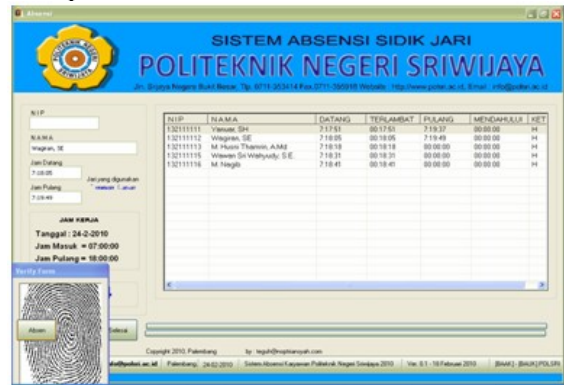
Absensi

SISTEM ABSENSI SIDIK JARI

POLITEKNIK NEGERI SRIWIJAYA

Jln. Srijaya Negara Bukit Besar, Tlp. 0711-353414 Fax.0711-355918 Website : http://www.polsri.ac.id, Email : info@polsri.ac.id

NIP

NAMA

Wagiran, SE

Jam Datang

7:18:05

Jam yang digunakan

Jam Pulang

7:19:49

JAM KERJA

Tanggal : 24-2-2010

Jam Masuk = 07:00:00

Jam Pulang = 18:00:00

Verify Form

Absen

Selesai

| NIP | NAMA | DATANG | TERLAMBAT | PULANG | MENDAHULUI | KET |
|---|---|---|---|---|---|---|
| 132111111 | Vanuar, SH | 7:17:51 | 00:17:51 | 7:19:37 | 00:00:00 | H |
| 132111112 | Wagiran, SE | 7:18:05 | 00:18:05 | 7:19:49 | 00:00:00 | H |
| 132111113 | M. Husni Thamrin, A.Md | 7:18:18 | 00:18:18 | 00:00:00 | 00:00:00 | H |
| 132111115 | Wawan Sri Wahyudy, S.E. | 7:18:31 | 00:18:31 | 00:00:00 | 00:00:00 | H |
| 132111116 | M. Nagib | 7:18:41 | 00:18:41 | 00:00:00 | 00:00:00 | H |

Copyright 2010, Palembang by : teguh@roptianoyah.com

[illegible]@polsri.ac.id | Palembang, 24-02-2010 | Sistem Absensi Karyawan Politeknik Negeri Sriwijaya 2010 | Ver. 0.1 - 16 Februari 2010 | [BAAK] - [BAUK] POLSRI